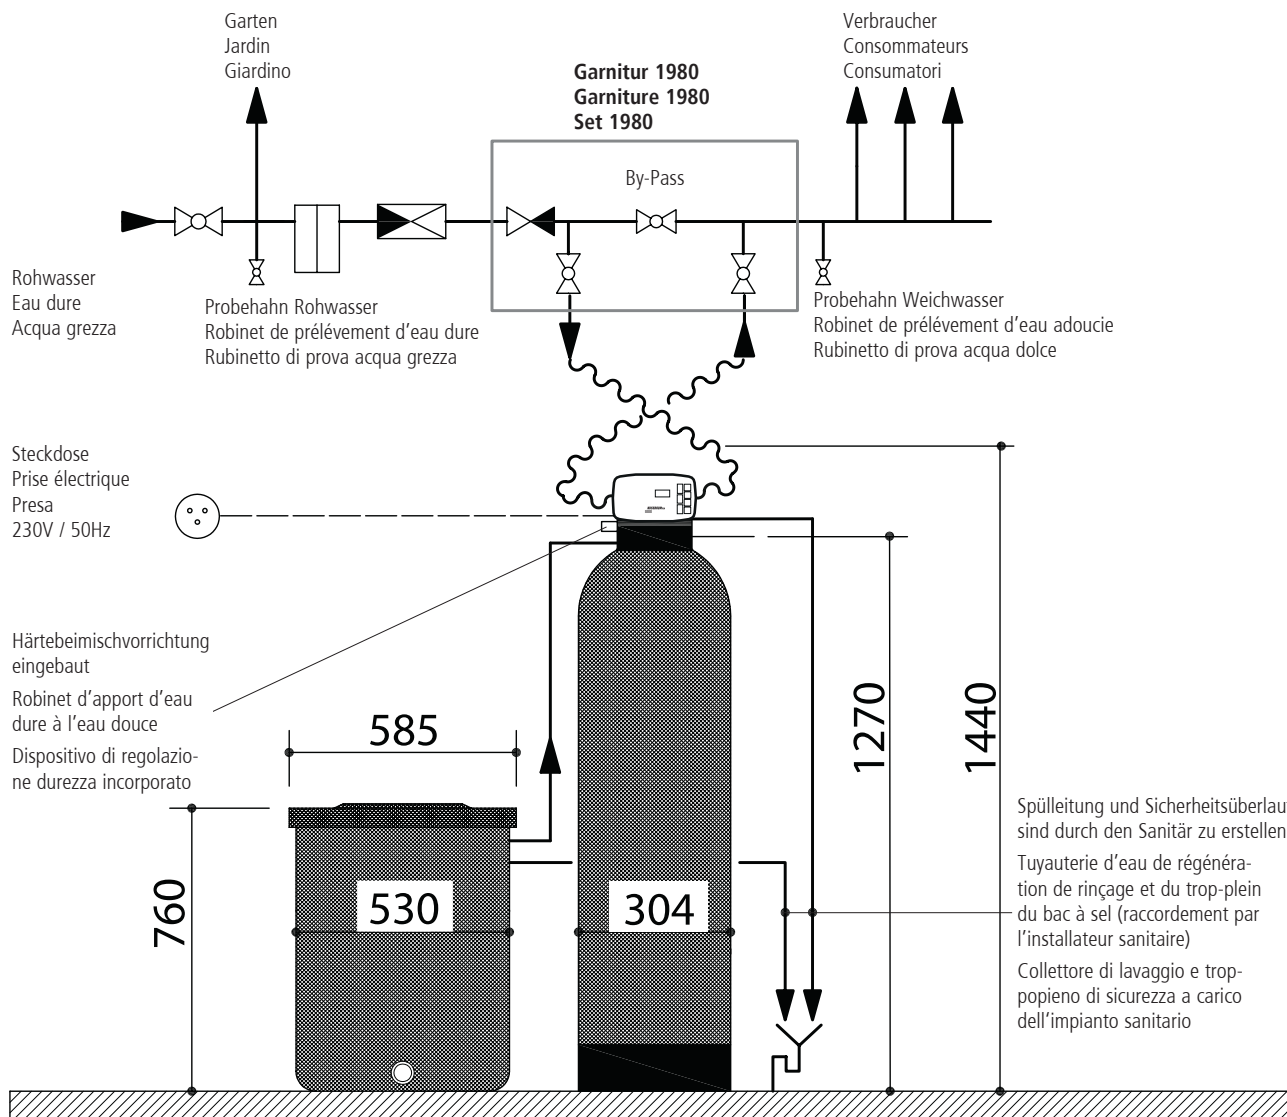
Garten
Jardin
Giardino

Garnitur 1980
Garniture 1980
Set 1980

Verbraucher
Consommateurs
Consumatori

By-Pass

Rohwasser
Eau dure
Acqua grezza

Probehahn Rohwasser
Robinet de prélévement d'eau dure
Rubinetto di prova acqua grezza

Probehahn Weichwasser
Robinet de prélévement d'eau adoucie
Rubinetto di prova acqua dolce

Steckdose
Prise électrique
Presa
230V / 50Hz

Härtebeimischvorrichtung eingebaut
Robinet d'apport d'eau dure à l'eau douce
Dispositivo di regolazione durezza incorporato

585

1270

1440

760

530

304

Spülleitung und Sicherheitsüberlau
sind durch den Sanitär zu erstellen
Tuyauterie d'eau de régénération de rinçage et du trop-plein du bac à sel (raccordement par l'installateur sanitaire)
Collettore di lavaggio e troppopieno di sicurezza a carico dell'impianto sanitario